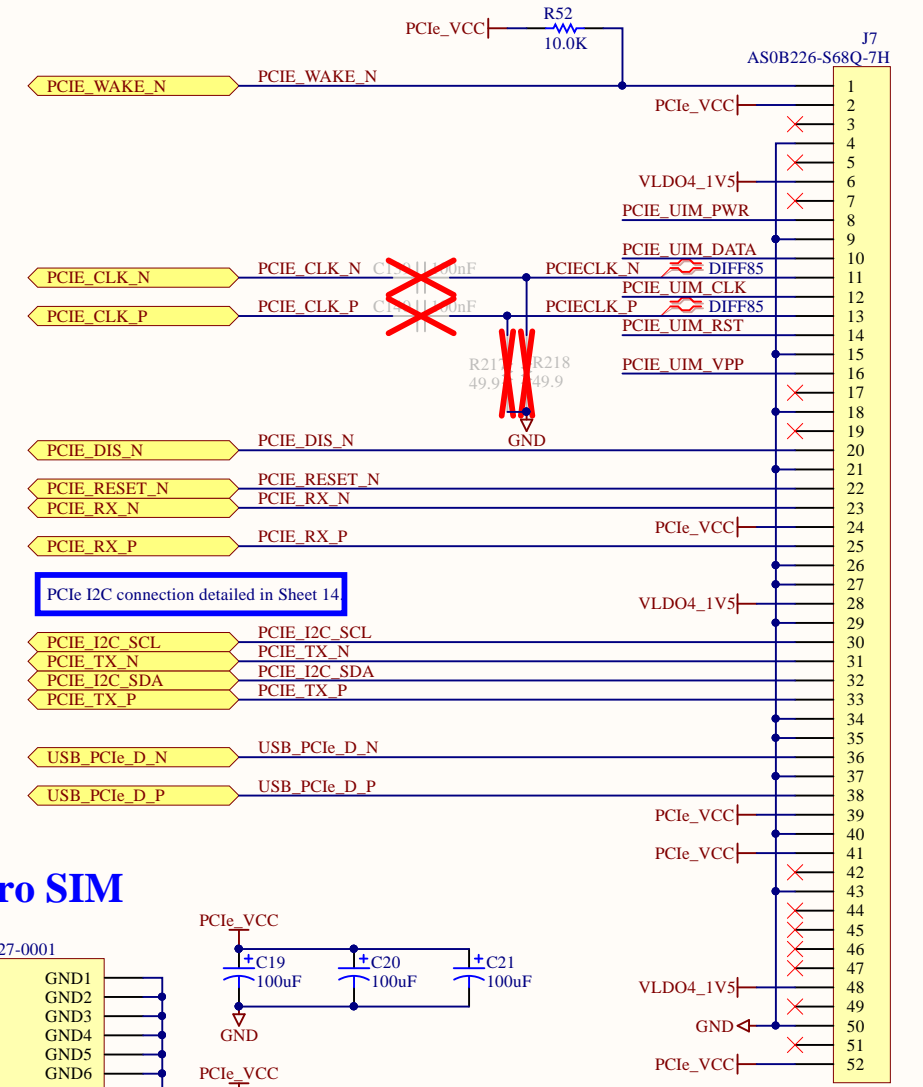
PCIe_VCC
R52
10.0K
J7
AS0B226-S68Q-7H
PCIE_WAKE_N
PCIE_WAKE_N
1
PCIe_VCC
2
3
4
5
VLDO4_1V5
6
7
PCIE_UIM_PWR
8
9
PCIE_UIM_DATA
10
PCIE_CLK_N
PCIE_CLK_N
C1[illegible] 100nF
PCIECLK_N
DIFF85
11
PCIE_UIM_CLK
12
PCIE_CLK_P
PCIE_CLK_P
C1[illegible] 100nF
PCIECLK_P
DIFF85
13
PCIE_UIM_RST
14
15
R217
49.9
R218
49.9
PCIE_UIM_VPP
16
17
18
GND
19
PCIE_DIS_N
PCIE_DIS_N
20
21
PCIE_RESET_N
PCIE_RESET_N
22
PCIE_RX_N
PCIE_RX_N
23
PCIe_VCC
24
PCIE_RX_P
PCIE_RX_P
25
26
27
PCIe I2C connection detailed in Sheet 14
VLDO4_1V5
28
29
PCIE_I2C_SCL
PCIE_I2C_SCL
30
PCIE_TX_N
PCIE_TX_N
31
PCIE_I2C_SDA
PCIE_I2C_SDA
32
PCIE_TX_P
PCIE_TX_P
33
34
35
USB_PCIe_D_N
USB_PCIe_D_N
36
37
USB_PCIe_D_P
USB_PCIe_D_P
38
PCIe_VCC
39
40
PCIe_VCC
41
42
ro SIM
43
PCIe_VCC
44
27-0001
C19
100uF
C20
100uF
C21
100uF
45
46
47
GND1
GND2
GND3
GND4
GND5
GND6
GND
VLDO4_1V5
48
49
GND
50
51
PCIe_VCC
PCIe_VCC
52